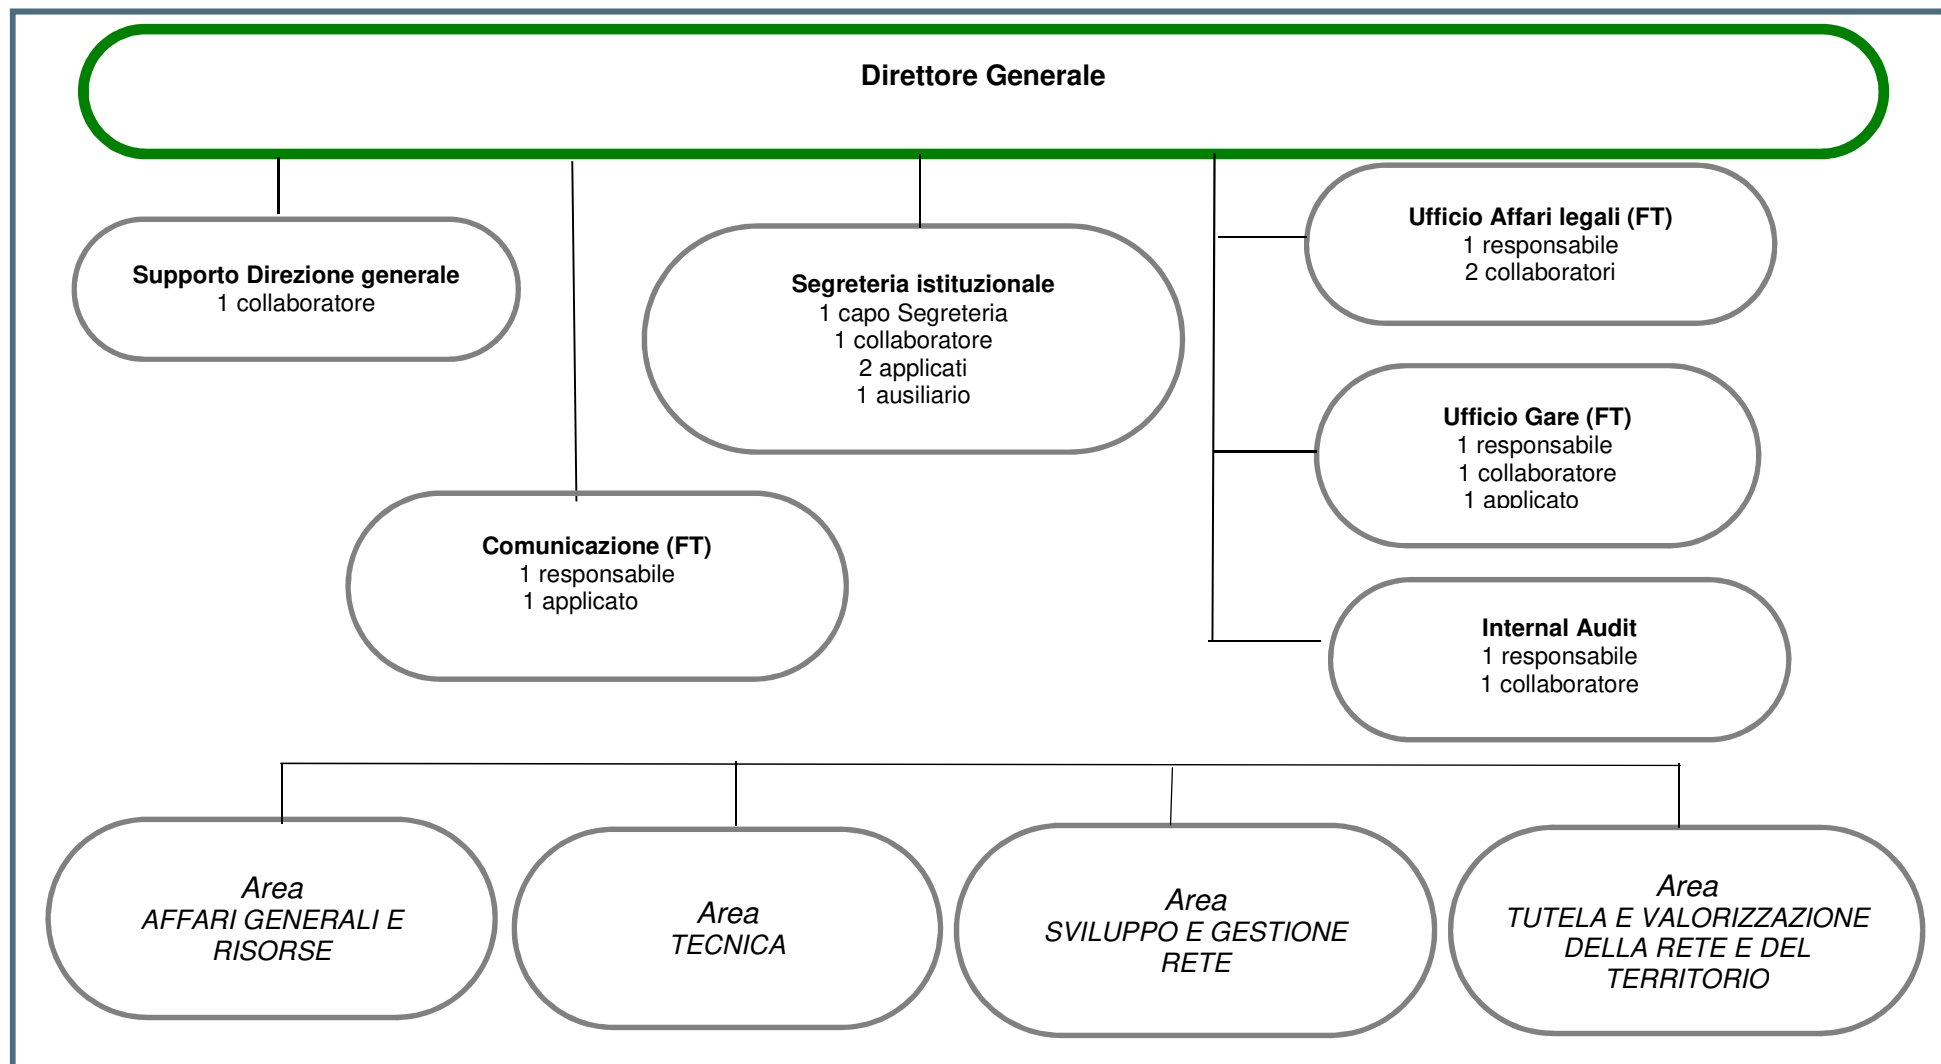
Direttore Generale

Supporto Direzione generale
1 collaboratore

Segreteria istituzionale
1 capo Segreteria
1 collaboratore
2 applicati
1 ausiliario

Ufficio Affari legali (FT)
1 responsabile
2 collaboratori

Ufficio Gare (FT)
1 responsabile
1 collaboratore
1 applicato

Comunicazione (FT)
1 responsabile
1 applicato

Internal Audit
1 responsabile
1 collaboratore

Area
AFFARI GENERALI E RISORSE

Area
TECNICA

Area
SVILUPPO E GESTIONE RETE

Area
TUTELA E VALORIZZAZIONE DELLA RETE E DEL TERRITORIO